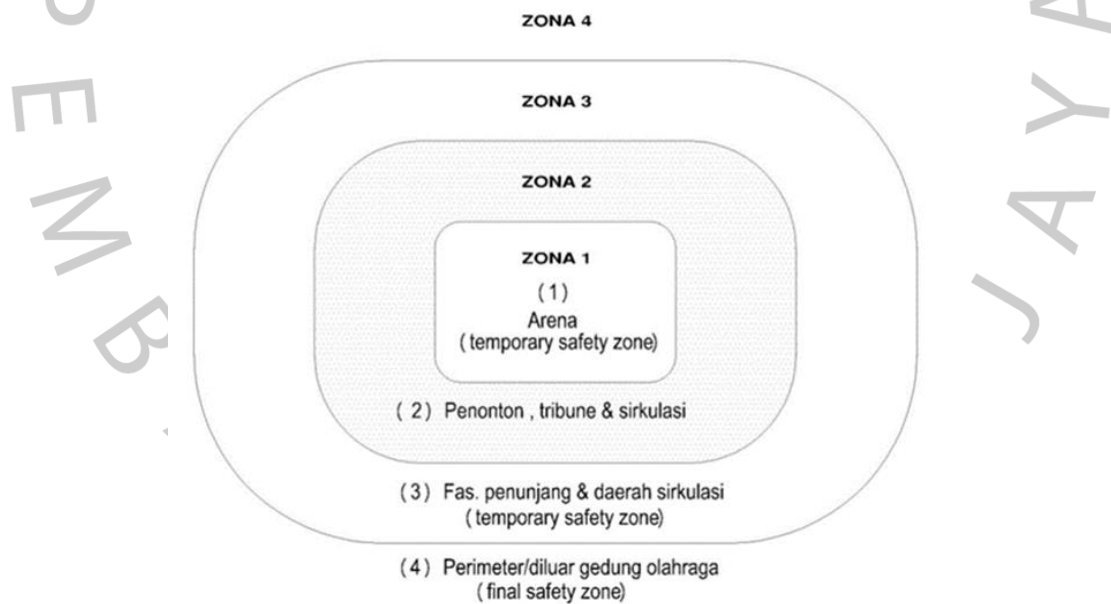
ZONA 4

ZONA 3

ZONA 2

ZONA 1

( 1 )
Arena
( temporary safety zone)

( 2 ) Penonton , tribune & sirkulasi

( 3 ) Fas. penunjang & daerah sirkulasi
( temporary safety zone)

( 4 ) Perimeter/diluar gedung olahraga
( final safety zone)